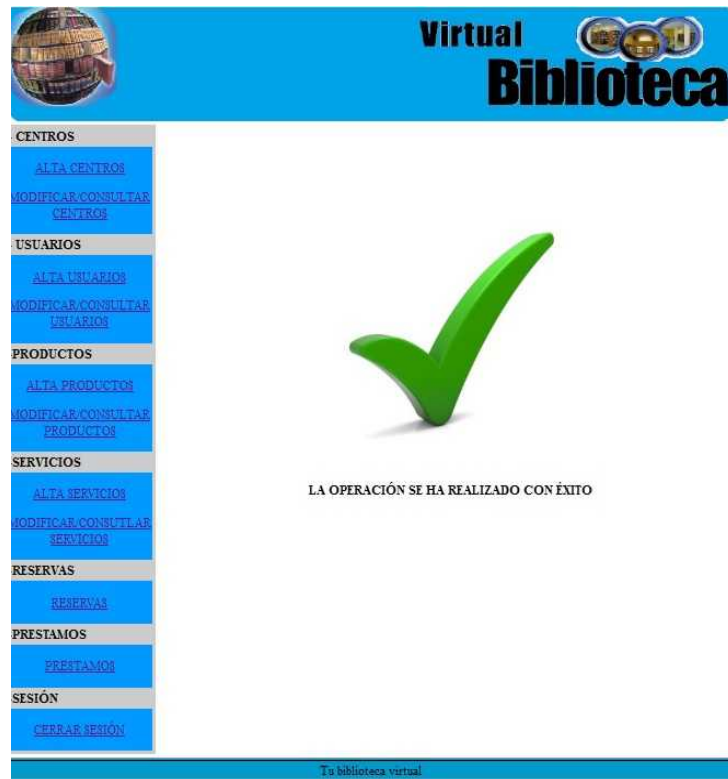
Virtual Biblioteca

CENTROS

ALTA CENTROS

MODIFICAR/CONSULTAR CENTROS

USUARIOS

ALTA USUARIOS

MODIFICAR/CONSULTAR USUARIOS

PRODUCTOS

ALTA PRODUCTOS

MODIFICAR/CONSULTAR PRODUCTOS

SERVICIOS

ALTA SERVICIOS

MODIFICAR/CONSUTLAR SERVICIOS

RESERVAS

RESERVAS

PRESTAMOS

PRESTAMOS

SESIÓN

CERRAR SESIÓN

LA OPERACIÓN SE HA REALIZADO CON ÉXITO

Tu biblioteca virtual